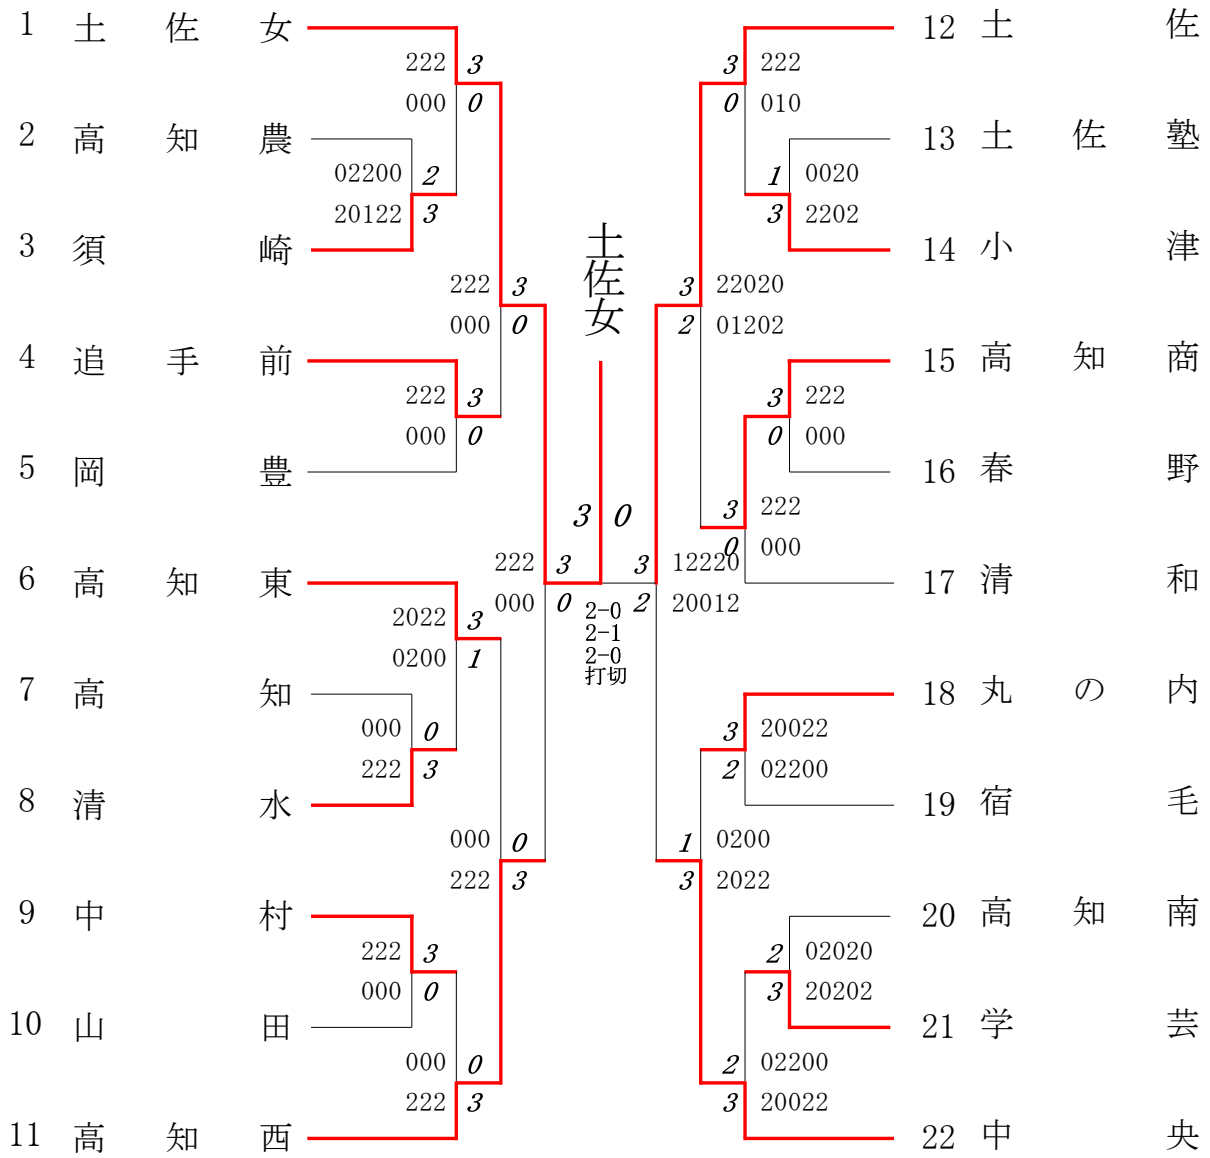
1 土佐女
2 高知農
3 須崎
4 追手前
5 岡豊
6 高知東
7 高知
8 清水
9 中村
10 山田
11 高知西

12 土佐
13 土佐塾
14 小津
15 高知商
16 春野
17 清和
18 丸の内
19 宿毛
20 高知南
21 学芸
22 中央

土佐女

222 3
000 0
02200 2
20122 3
222 3
000 0
222 3
000 0
222 3
000 0
2022 3
0200 1
000 0
222 3
000 0
222 3
222 3
000 0
000 0
222 3

3 0
2-0
2-1
2-0
打切

3 222
0 010
1 0020
3 2202
3 22020
2 01202
3 222
0 000
3 222
0 000
3 12220
2 20012
3 20022
2 02200
1 0200
3 2022
2 02020
3 20202
2 02200
3 20022